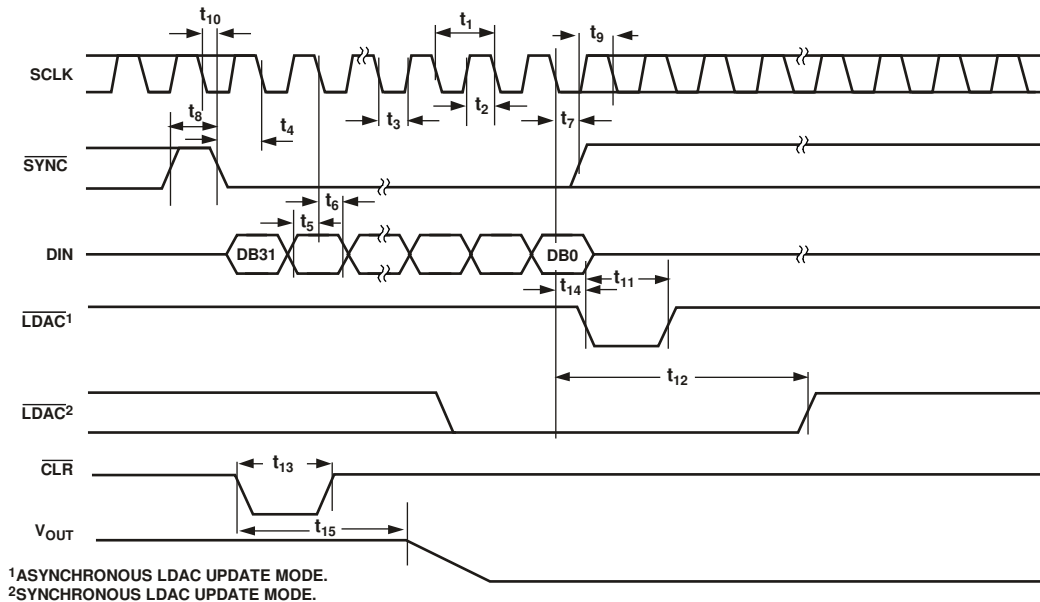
$t_{10}$

$t_1$

$t_9$

SCLK

$t_8$

$t_4$

$t_3$

$t_2$

$t_7$

$\overline{\text{SYNC}}$

$t_6$

$t_5$

DIN

DB31

DB0

$t_{14}$

$t_{11}$

$\overline{\text{LDAC}}^1$

$t_{12}$

$\overline{\text{LDAC}}^2$

$\overline{\text{CLR}}$

$t_{13}$

$V_{OUT}$

$t_{15}$

$^1$ASYNCHRONOUS LDAC UPDATE MODE.
$^2$SYNCHRONOUS LDAC UPDATE MODE.